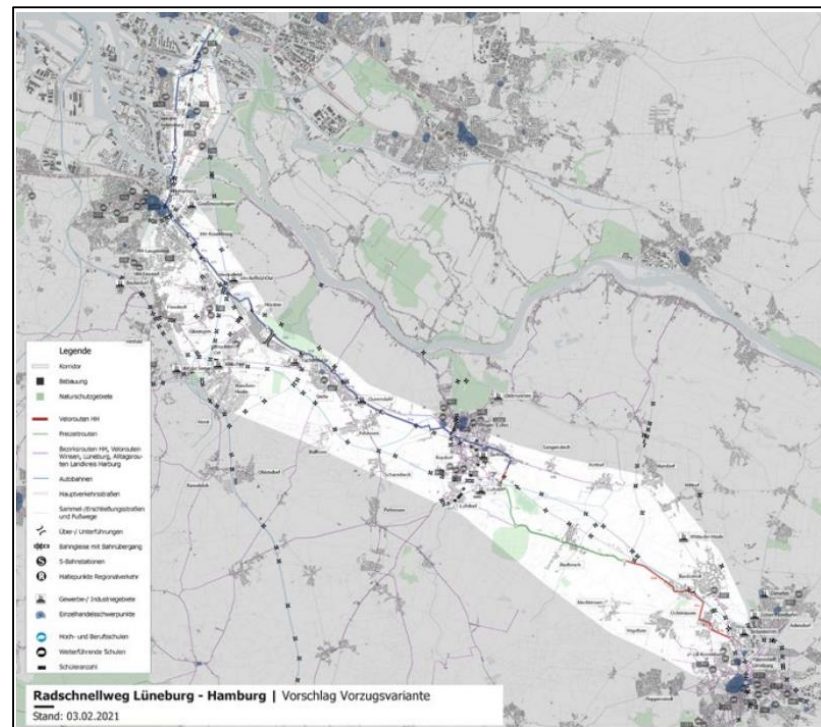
Legende

Korridor

Bebauung

Naturschutzgebiete

Veloruoten HH

Freizeitrouten

Bezirksrouten HH, Velorouten Winsen, Lüneburg, Alltagsrouten Landkreis Harburg

Autobahnen

Hauptverkehrsstraßen

Sammel-/Erschließungsstraßen und Fußwege

Über-/ Unterführungen

Bahngleise mit Bahnübergang

S-Bahnstationen

Haltepunkte Regionalverkehr

Gewerbe-/ Industriegebiete

Einzelhandelsschwerpunkte

Hoch- und Berufsschulen

Weiterführende Schulen

Schüleranzahl

Radschnellweg Lüneburg - Hamburg | Vorschlag Vorzugsvariante

Stand: 03.02.2021